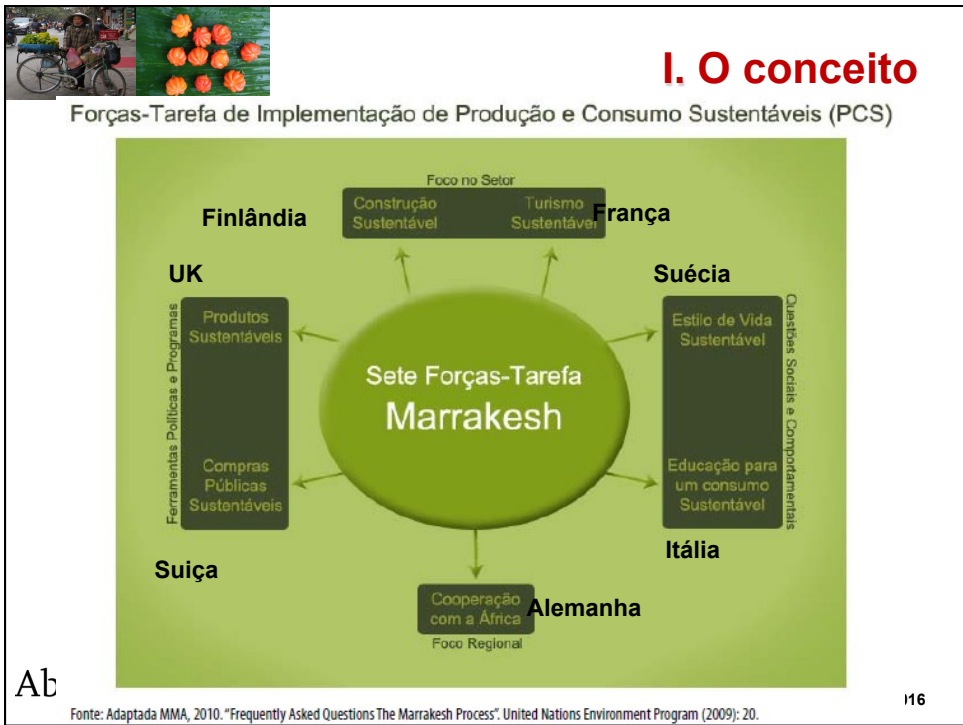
I. O conceito

Forças-Tarefa de Implementação de Produção e Consumo Sustentáveis (PCS)

Foco no Setor

Construção Sustentável

Turismo Sustentável

Finlândia

França

UK

Suécia

Ferramentas Políticas e Programas

Questões Sociais e Comportamentais

Produtos Sustentáveis

Estilo de Vida Sustentável

Sete Forças-Tarefa Marrakesh

Compras Públicas Sustentáveis

Educação para um consumo Sustentável

Itália

Suiça

Cooperação com a África

Alemanha

Foco Regional

Ab

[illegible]16

Fonte: Adaptada MMA, 2010. "Frequently Asked Questions The Marrakesh Process". United Nations Environment Program (2009): 20.